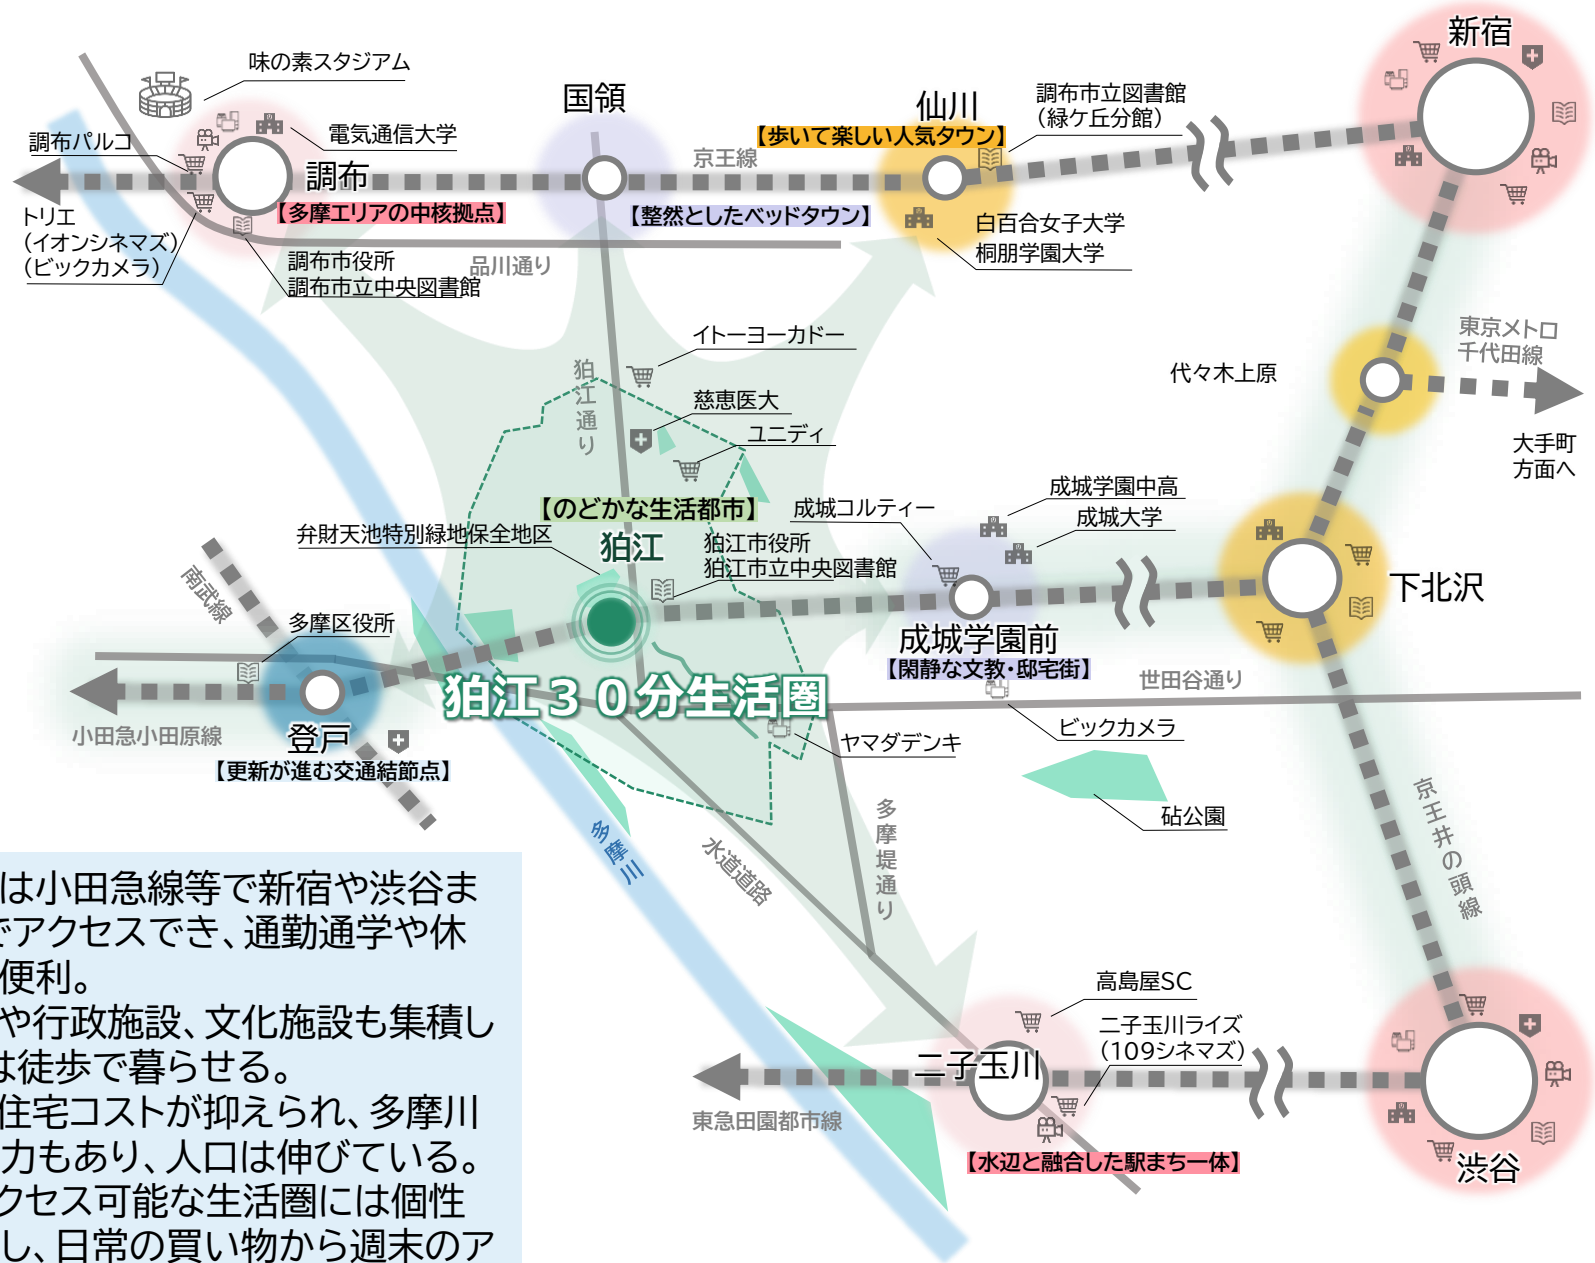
味の素スタジアム

国領

仙川

調布市立図書館
（緑ケ丘分館）

新宿

調布パルコ

電気通信大学

調布

【多摩エリアの中核拠点】

京王線

【歩いて楽しい人気タウン】

【整然としたベッドタウン】

白百合女子大学
桐朋学園大学

トリエ
（イオンシネマズ）
（ビックカメラ）

調布市役所
調布市立中央図書館

品川通り

イトーヨーカドー

東京メトロ
千代田線

代々木上原

狛江通り

慈恵医大

ユニディ

大手町
方面へ

成城学園中高

【のどかな生活都市】

成城コルティー

成城大学

弁財天池特別緑地保全地区

狛江

狛江市役所
狛江市立中央図書館

下北沢

南武線

多摩区役所

成城学園前
【閑静な文教・邸宅街】

世田谷通り

狛江３０分生活圏

小田急小田原線

登戸
【更新が進む交通結節点】

ヤマダデンキ

ビックカメラ

砧公園

多摩堤通り

京王井の頭線

多摩川

水道道路

は小田急線等で新宿や渋谷ま
でアクセスでき、通勤通学や休
便利。
や行政施設、文化施設も集積し
は徒歩で暮らせる。
住宅コストが抑えられ、多摩川
力もあり、人口は伸びている。
クセス可能な生活圏には個性
し、日常の買い物から週末のア

高島屋SC

二子玉川ライズ
（109シネマズ）

二子玉川

東急田園都市線

【水辺と融合した駅まち一体】

渋谷